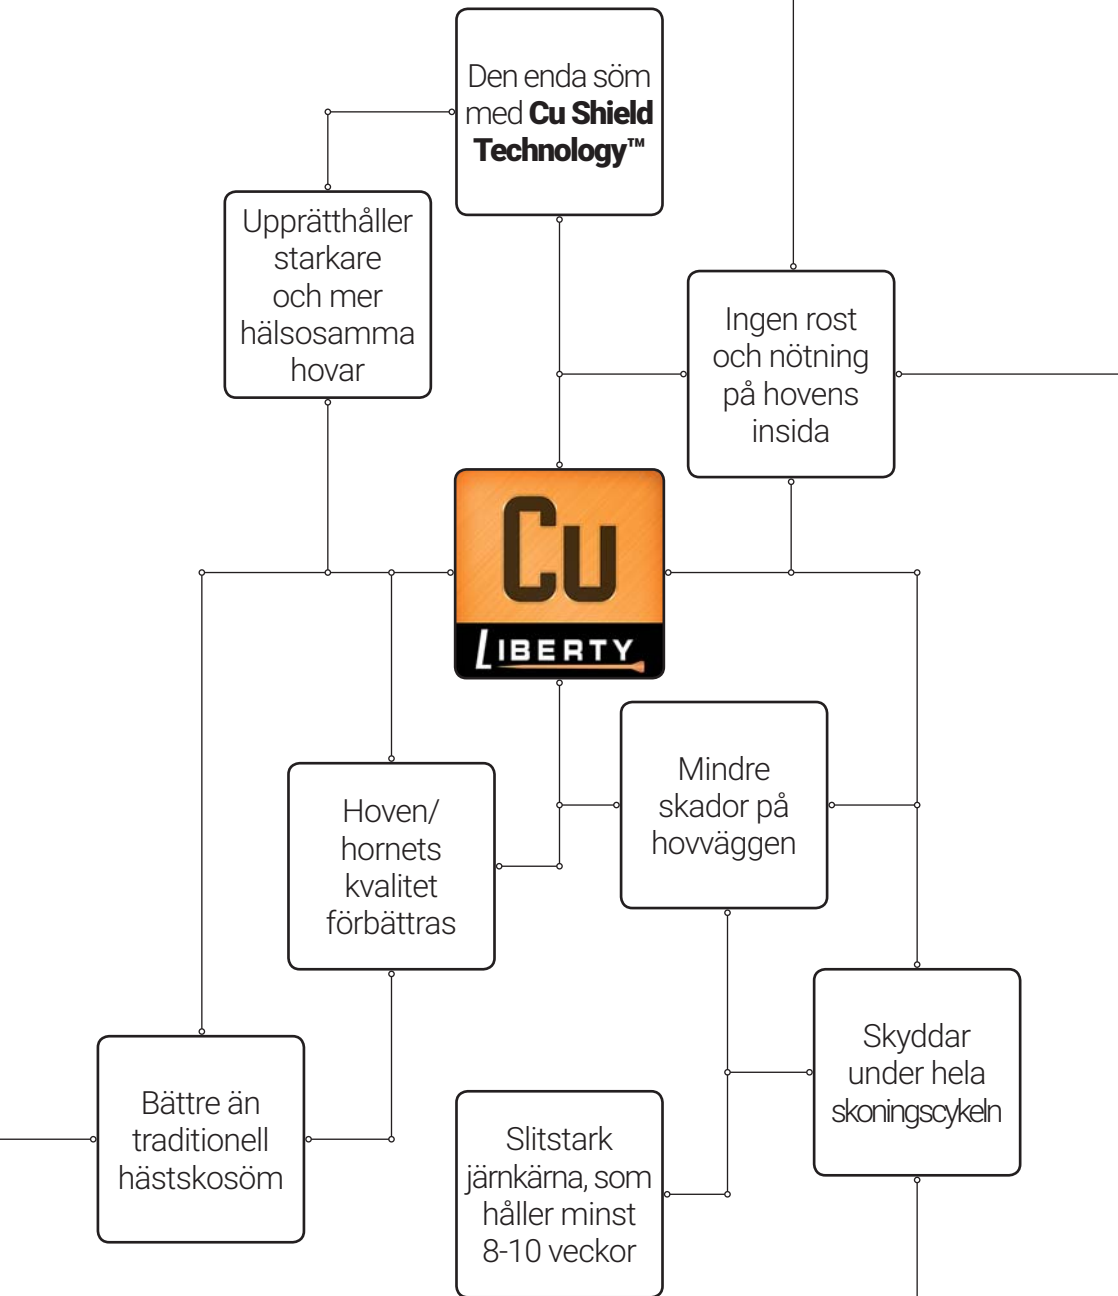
Den enda söm med **Cu Shield Technology™**

Upprätthåller starkare och mer hälsosamma hovar

Ingen rost och nötning på hovens insida

Cu

LIBERTY

Hoven/ hornets kvalitet förbättras

Mindre skador på hovväggen

Skyddar under hela skoningscykeln

Bättre än traditionell hästskosöm

Slitstark järnkärna, som håller minst 8-10 veckor